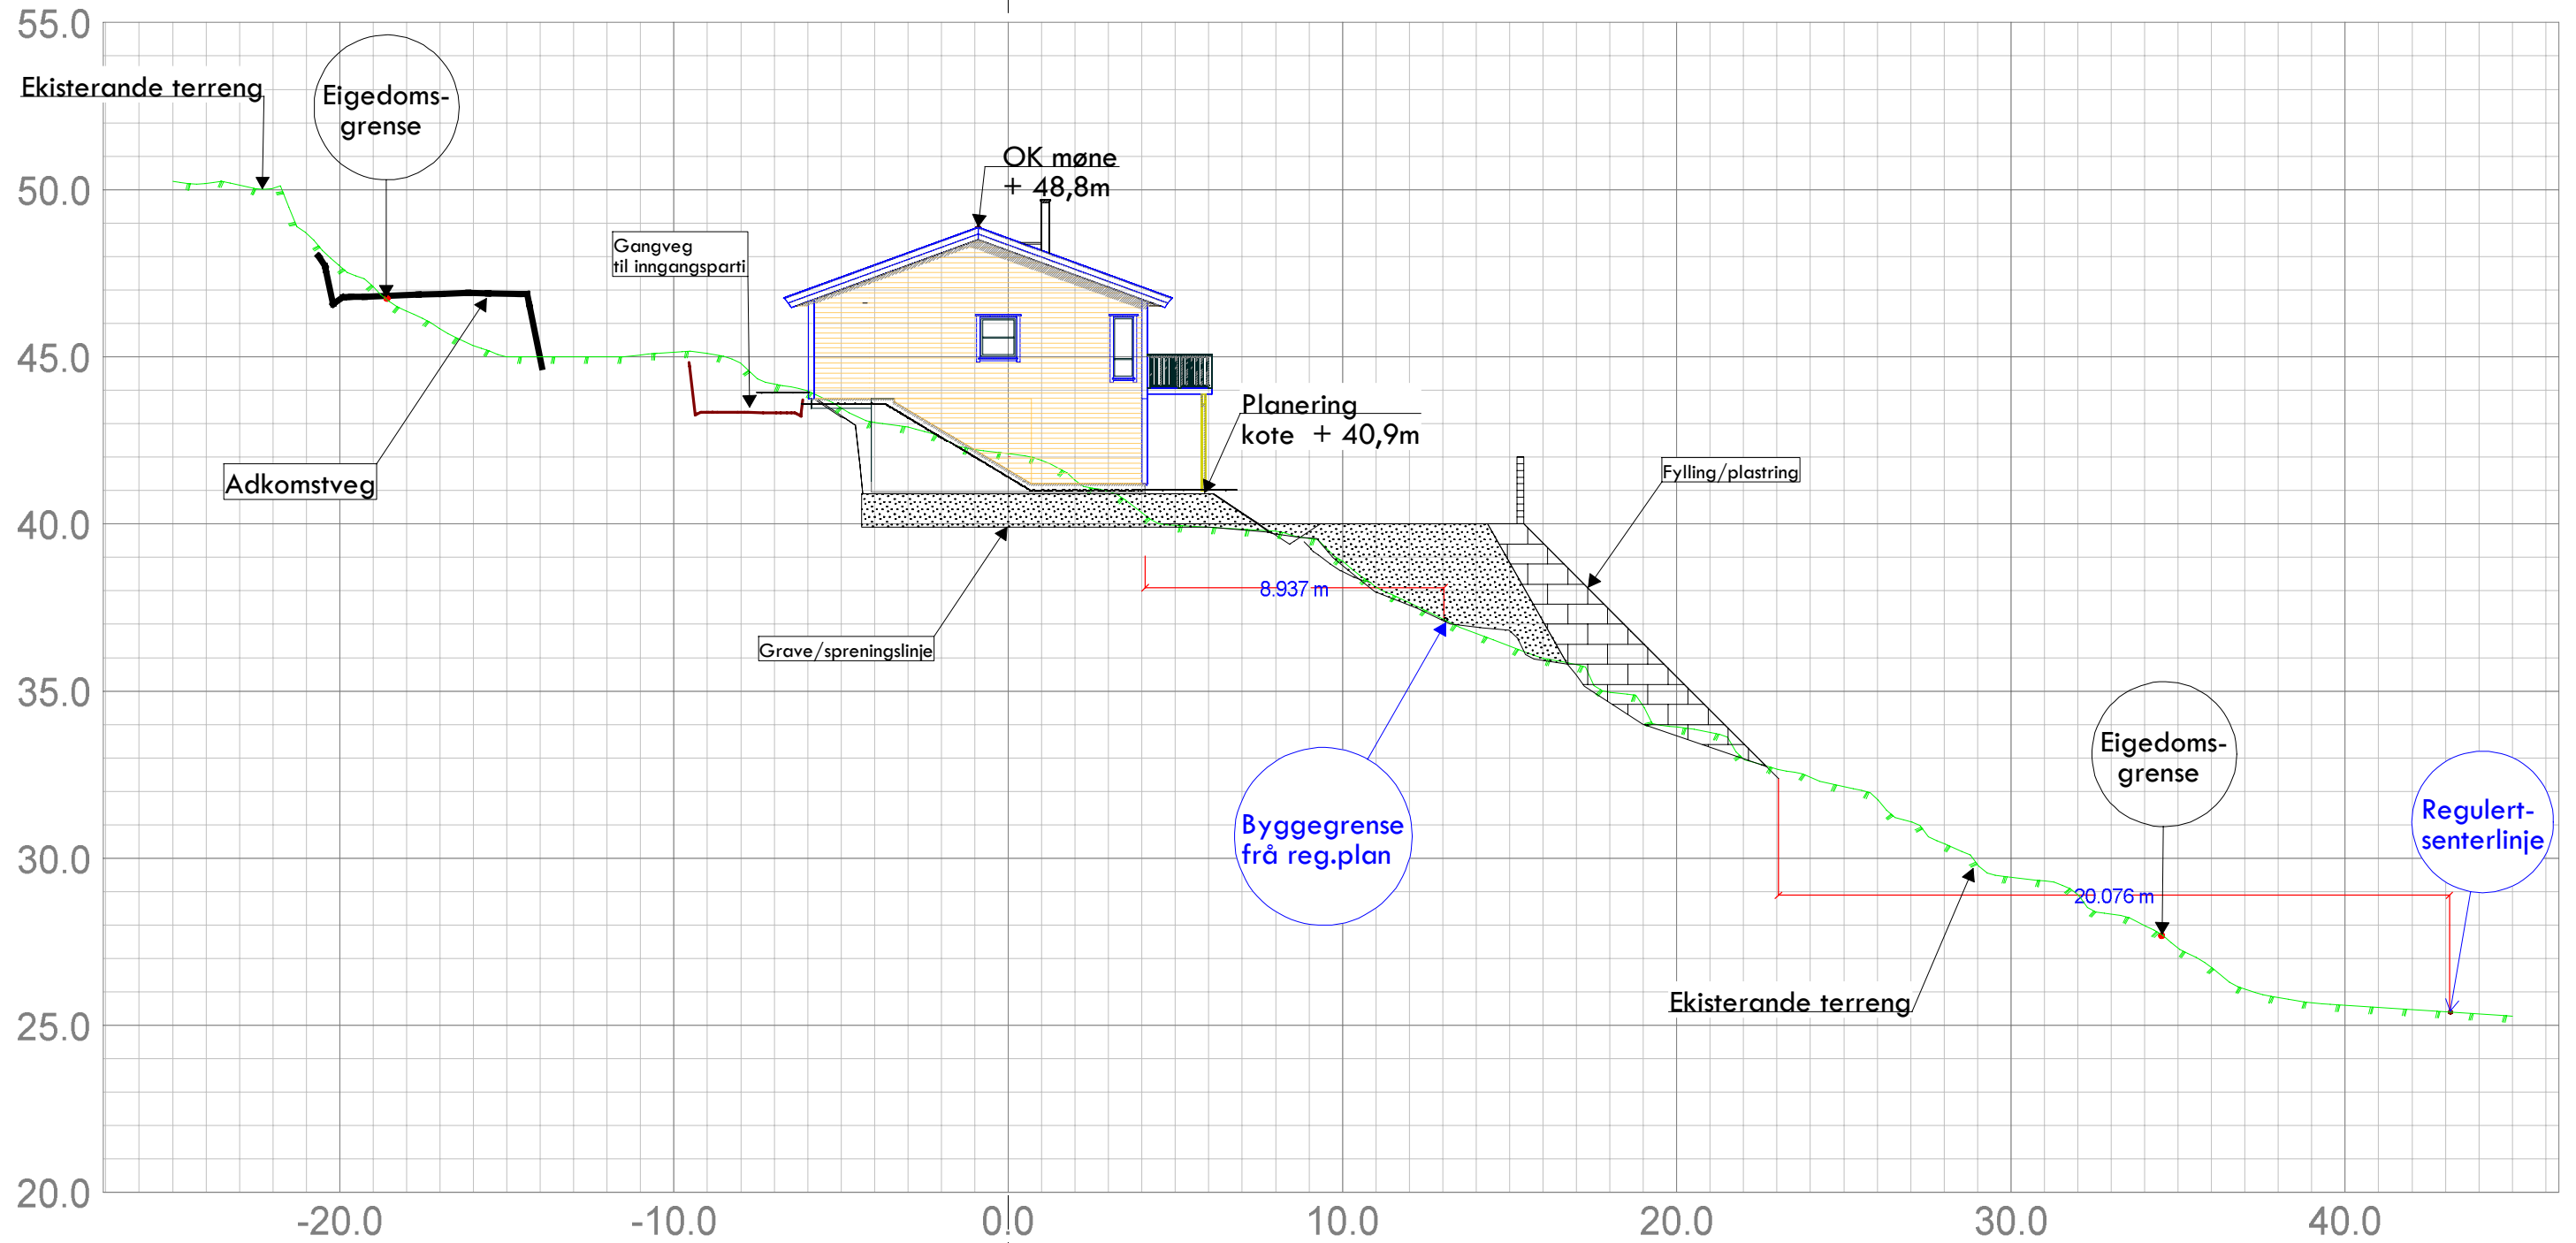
55.0
Ekisterande terreng
Eigedoms-grense
50.0
OK møne + 48,8m
Gangveg til inngangsparti
45.0
Planering kote + 40,9m
Adkomstveg
Fylling/plastring
40.0
8.937 m
Grave/spreningslinje
35.0
Eigedoms-grense
Byggegrense frå reg.plan
Regulert-senterlinje
30.0
20.076 m
Ekisterande terreng
25.0
20.0
-20.0
-10.0
0.0
10.0
20.0
30.0
40.0